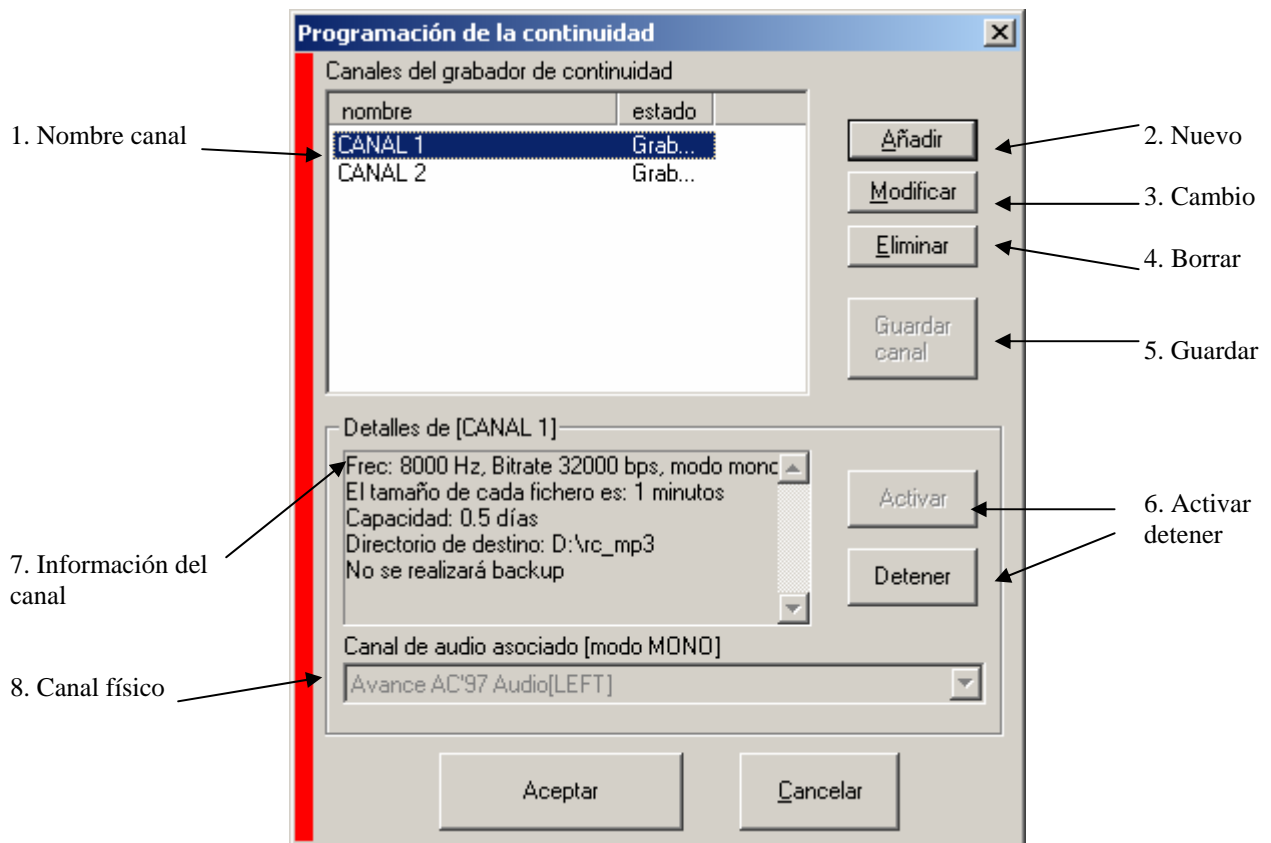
Programación de la continuidad

Canales del grabador de continuidad

| nombre | estado |
|---|---|
| CANAL 1 | Grab... |
| CANAL 2 | Grab... |

1. Nombre canal

Añadir

2. Nuevo

Modificar

3. Cambio

Eliminar

4. Borrar

Guardar canal

5. Guardar

Detalles de [CANAL 1]

Frec: 8000 Hz, Bitrate 32000 bps, modo monc
El tamaño de cada fichero es: 1 minutos
Capacidad: 0.5 días
Directorio de destino: D:\rc_mp3
No se realizará backup

Activar

6. Activar detener

7. Información del canal

Detener

Canal de audio asociado [modo MONO]

8. Canal físico

Avance AC'97 Audio[LEFT]

Aceptar

Cancelar